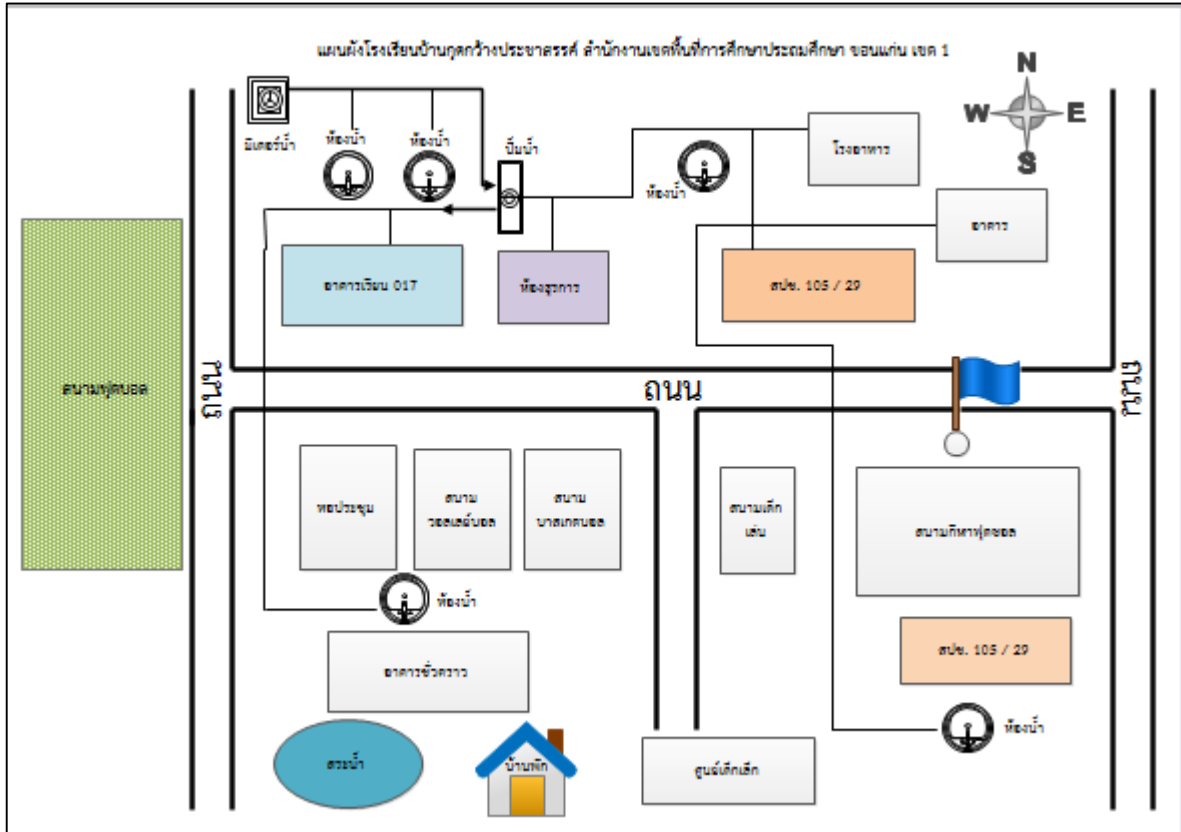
แผนผังโรงเรียนบ้านกุดกว้างประชาสรรค์ สำนักงานเขตพื้นที่การศึกษาประถมศึกษา ขอนแก่น เขต 1

N
W
E
S

มิเตอร์น้ำ
ห้องน้ำ
ห้องน้ำ
ปั๊มน้ำ
ห้องน้ำ
โรงอาหาร
อาคาร
อาคารเรียน 017
ห้องธุรการ
สปช. 105 / 29

สนามฟุตบอล
ถนน
ถนน
ถนน

หอประชุม
สนามวอลเลย์บอล
สนามบาสเกตบอล
สนามเด็กเล่น
สนามกีฬาฟุตซอล
ห้องน้ำ
อาคารชั่วคราว
สปช. 105 / 29
ห้องน้ำ
สระน้ำ
บ้านพัก
ศูนย์เด็กเล็ก